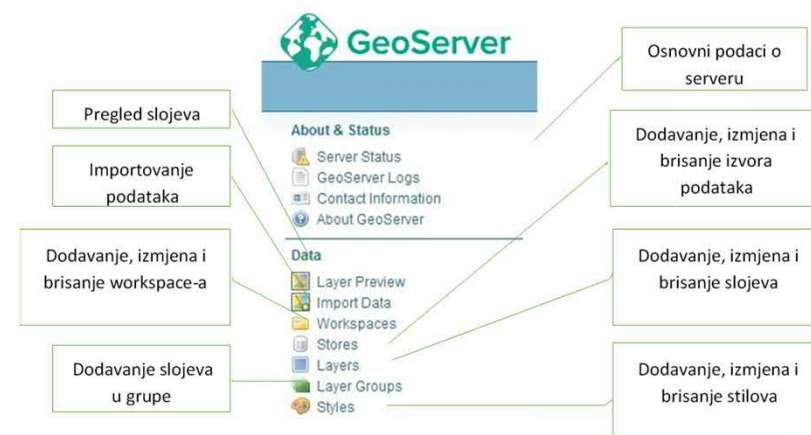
GeoServer

About & Status
Server Status
GeoServer Logs
Contact Information
About GeoServer

Data
Layer Preview
Import Data
Workspaces
Stores
Layers
Layer Groups
Styles

Pregled slojeva

Importovanje podataka

Dodavanje, izmjena i brisanje workspace-a

Dodavanje slojeva u grupe

Osnovni podaci o serveru

Dodavanje, izmjena i brisanje izvora podataka

Dodavanje, izmjena i brisanje slojeva

Dodavanje, izmjena i brisanje stilova